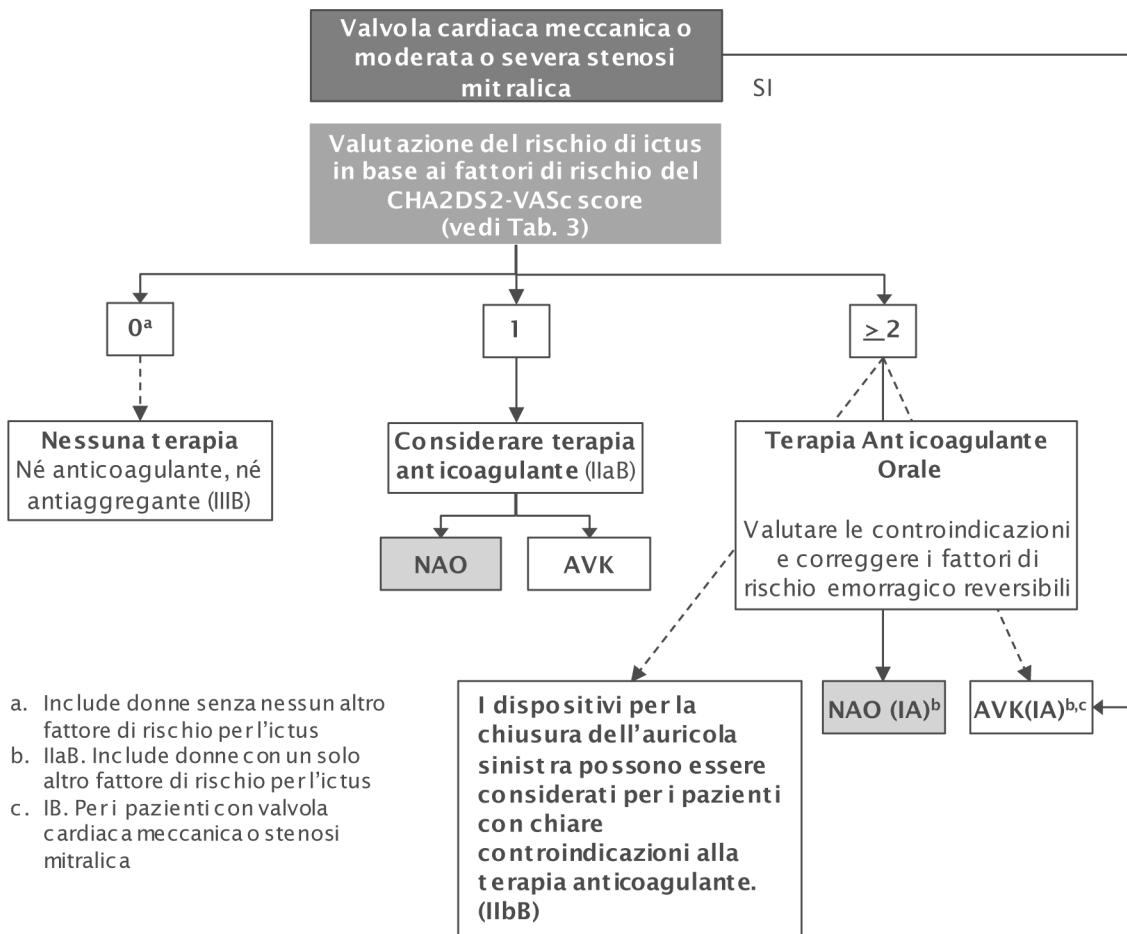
Valvola cardiaca meccanica o moderata o severa stenosi mitralica

SI

Valutazione del rischio di ictus in base ai fattori di rischio del CHA2DS2-VASc score (vedi Tab. 3)

$0^a$

1

$\geq 2$

Nessuna terapia
Né anticoagulante, né antiaggregante (IIIB)

Considerare terapia anticoagulante (IIaB)

NAO

AVK

Terapia Anticoagulante Orale

Valutare le controindicazioni e correggere i fattori di rischio emorragico reversibili

I dispositivi per la chiusura dell'auricola sinistra possono essere considerati per i pazienti con chiare controindicazioni alla terapia anticoagulante. (IIbB)

NAO (IA)$^b$

AVK(IA)$^{b,c}$

a. Include donne senza nessun altro fattore di rischio per l'ictus
b. IIaB. Include donne con un solo altro fattore di rischio per l'ictus
c. IB. Per i pazienti con valvola cardiaca meccanica o stenosi mitralica